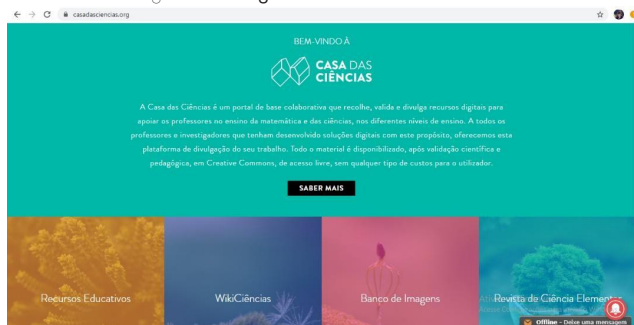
casadasciencias.org

BEM-VINDO À

CASA DAS CIÊNCIAS

A Casa das Ciências é um portal de base colaborativa que recolhe, valida e divulga recursos digitais para apoiar os professores no ensino da matemática e das ciências, nos diferentes níveis de ensino. A todos os professores e investigadores que tenham desenvolvido soluções digitais com este propósito, oferecemos esta plataforma de divulgação do seu trabalho. Todo o material é disponibilizado, após validação científica e pedagógica, em Creative Commons, de acesso livre, sem qualquer tipo de custos para o utilizador.

SABER MAIS

Recursos Educativos

WikiCiências

Banco de Imagens

Revista de Ciência Elementar

Offline - Deixe uma mensagem